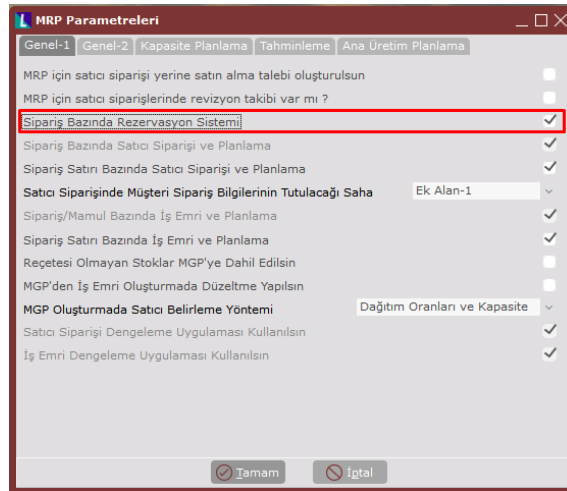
MRP Parametreleri

Genel-1 Genel-2 Kapasite Planlama Tahminleme Ana Üretim Planlama

MRP için satıcı siparişi yerine satın alma talebi oluşturulsun

MRP için satıcı siparişlerinde revizyon takibi var mı ?

Sipariş Bazında Rezervasyon Sistemi ✓

Sipariş Bazında Satıcı Siparişi ve Planlama ✓

Sipariş Satırı Bazında Satıcı Siparişi ve Planlama ✓

Satıcı Siparişinde Müşteri Sipariş Bilgilerinin Tutulacağı Saha Ek Alan-1

Sipariş/Mamul Bazında İş Emri ve Planlama ✓

Sipariş Satırı Bazında İş Emri ve Planlama ✓

Reçetesi Olmayan Stoklar MGP'ye Dahil Edilsin

MGP'den İş Emri Oluşturmada Düzeltme Yapılsın

MGP Oluşturmada Satıcı Belirleme Yöntemi Dağıtım Oranları ve Kapasite

Satıcı Siparişi Dengeleme Uygulaması Kullanılsın ✓

İş Emri Dengeleme Uygulaması Kullanılsın ✓

Tamam İptal